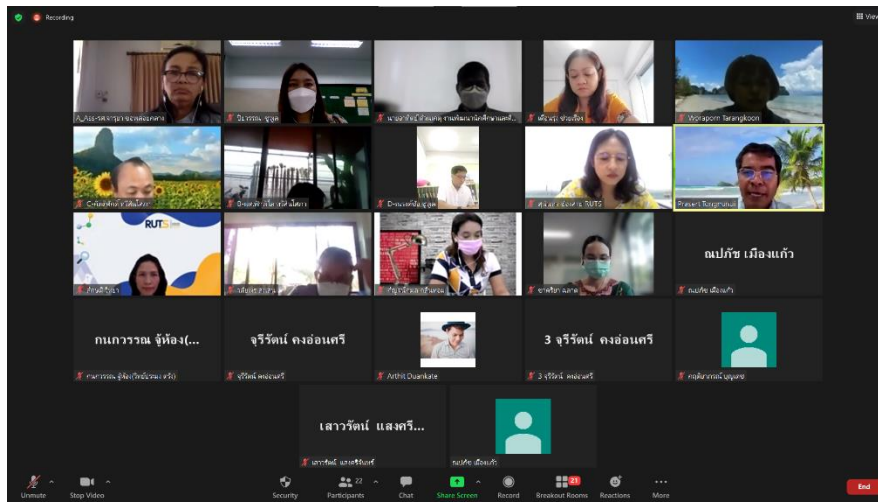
Recording

View

A_Ass-รศ.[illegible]

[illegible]

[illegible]

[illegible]

Woraporn Tarangkoon

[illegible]

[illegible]

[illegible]

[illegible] RUTS

Prasert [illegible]

RUTS

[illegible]

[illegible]

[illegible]

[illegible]

ณปภัช เมืองแก้ว

ณปภัช เมืองแก้ว

กนกวรรณ จู้ห้อง(...

กนกวรรณ จู้ห้อง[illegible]

จุรีรัตน์ คงอ่อนศรี

จุรีรัตน์ คงอ่อนศรี

Arthit Duankate

3 จุรีรัตน์ คงอ่อนศรี

3 จุรีรัตน์ คงอ่อนศรี

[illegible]

เสาวรัตน์ แสงศรี...

เสาวรัตน์ แสงศรี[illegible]

ณปภัช เมืองแก้ว

Unmute

Stop Video

Security

22

Participants

Chat

Share Screen

Record

21

Breakout Rooms

Reactions

More

End